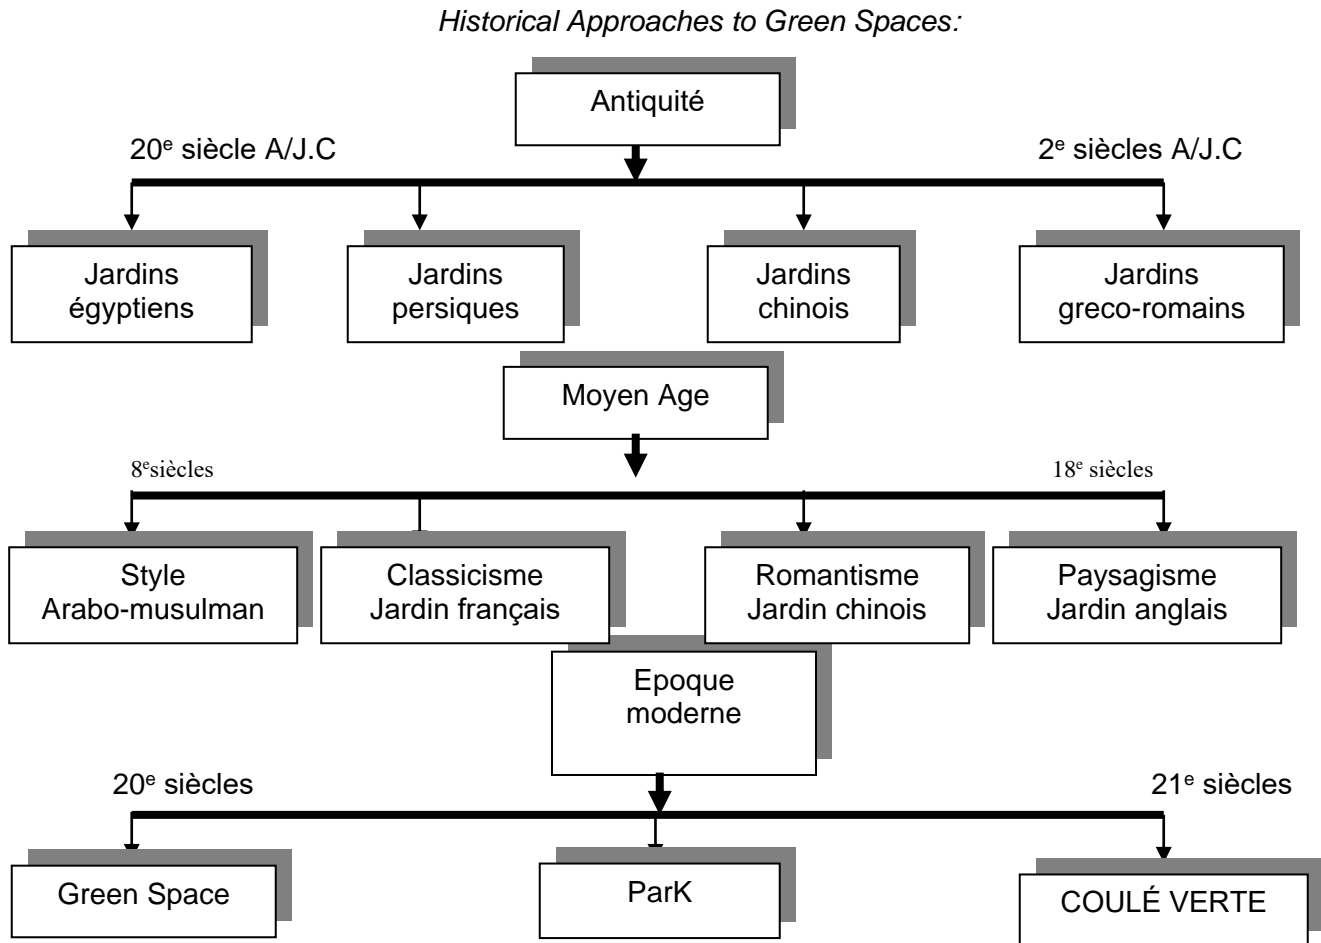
Historical Approaches to Green Spaces:

Antiquité

$20^e$ siècle A/J.C

$2^e$ siècles A/J.C

Jardins égyptiens

Jardins persiques

Jardins chinois

Jardins greco-romains

Moyen Age

$8^e$siècles

$18^e$ siècles

Style Arabo-musulman

Classicisme Jardin français

Romantisme Jardin chinois

Paysagisme Jardin anglais

Epoque moderne

$20^e$ siècles

$21^e$ siècles

Green Space

ParK

COULÉ VERTE